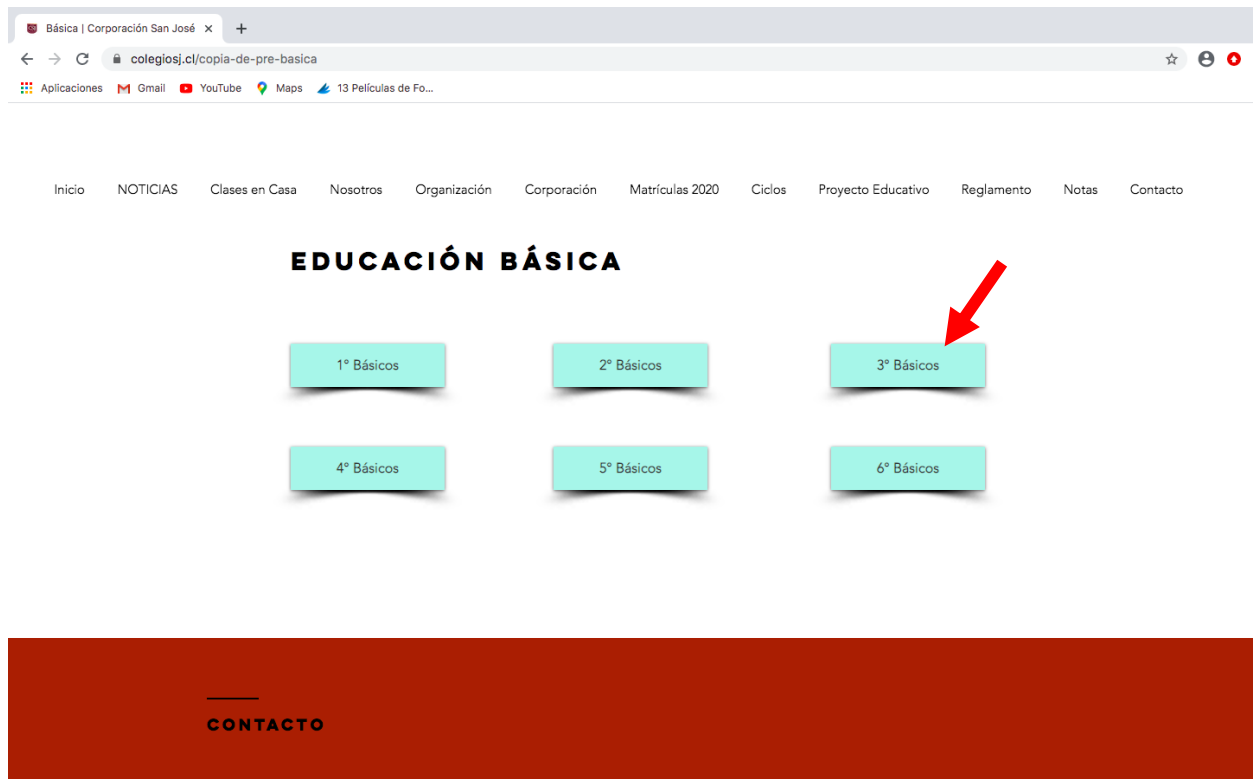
Básica | Corporación San José ×

colegiosj.cl/copia-de-pre-basica

Aplicaciones Gmail YouTube Maps 13 Películas de Fo...

Inicio NOTICIAS Clases en Casa Nosotros Organización Corporación Matrículas 2020 Ciclos Proyecto Educativo Reglamento Notas Contacto

EDUCACIÓN BÁSICA

1° Básicos

2° Básicos

3° Básicos

4° Básicos

5° Básicos

6° Básicos

CONTACTO